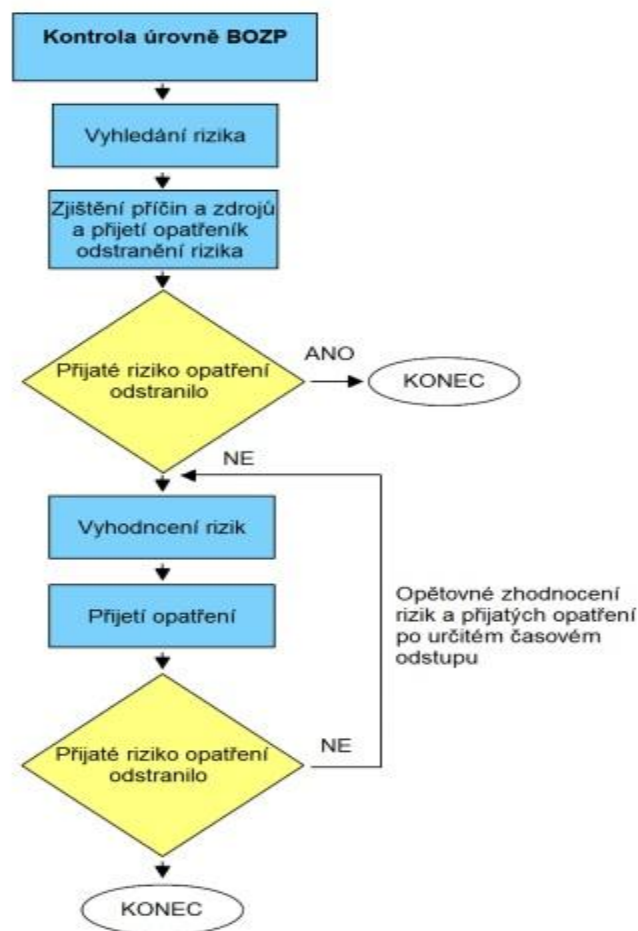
Kontrola úrovně BOZP

Vyhledání rizika

Zjištění příčin a zdrojů a přijetí opatřeník odstranění rizika

Přijaté riziko opatření odstranilo

ANO

KONEC

NE

Vyhodncení rizik

Přijetí opatření

Opětovné zhodnocení rizik a přijatých opatření po určitém časovém odstupu

Přijaté riziko opatření odstranilo

NE

KONEC